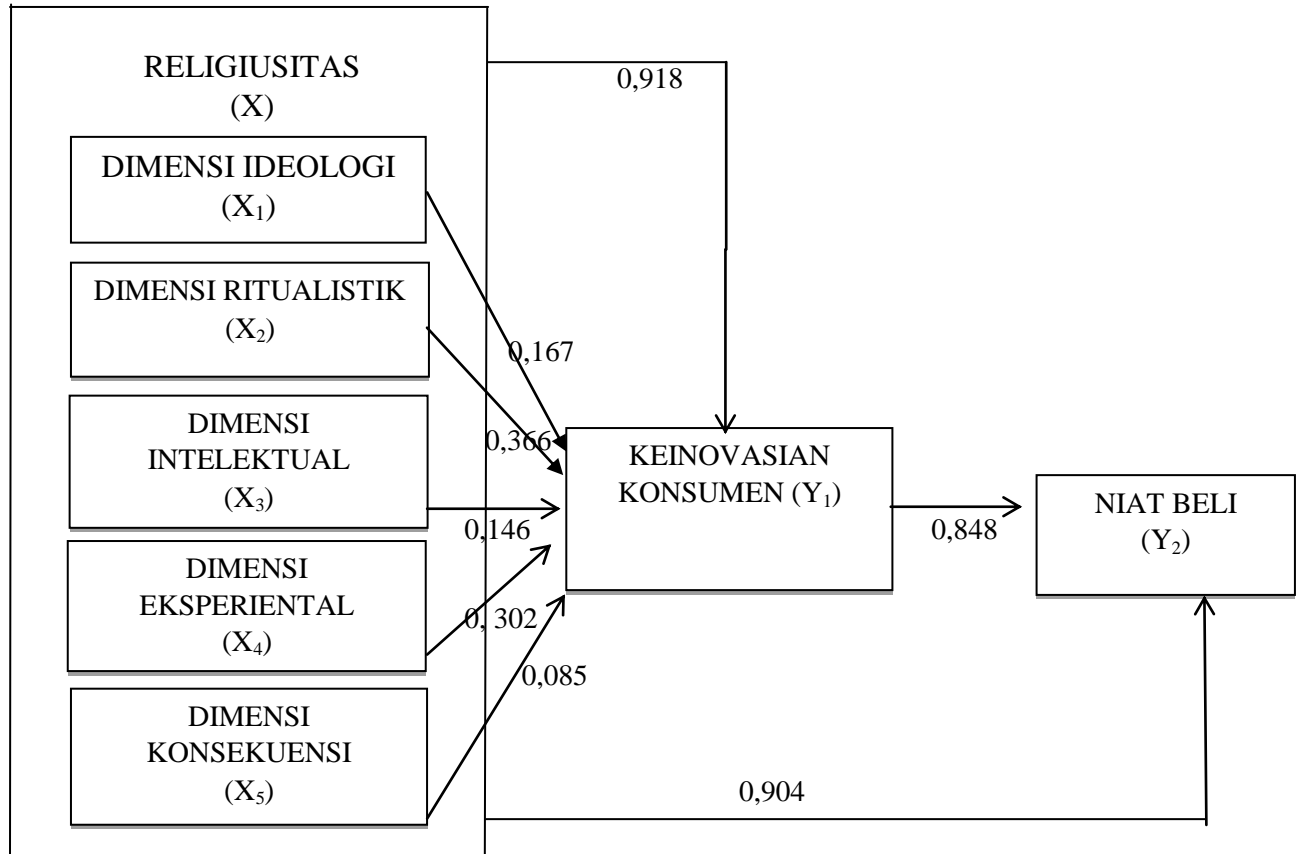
RELIGIUSITAS
(X)

DIMENSI IDEOLOGI
($X_1$)

DIMENSI RITUALISTIK
($X_2$)

DIMENSI
INTELEKTUAL
($X_3$)

DIMENSI
EKSPERIENTAL
($X_4$)

DIMENSI
KONSEKUENSI
($X_5$)

0,918

0,167

0,366

0,146

0, 302

0,085

KEINOVASIAN
KONSUMEN ($Y_1$)

0,848

NIAT BELI
($Y_2$)

0,904